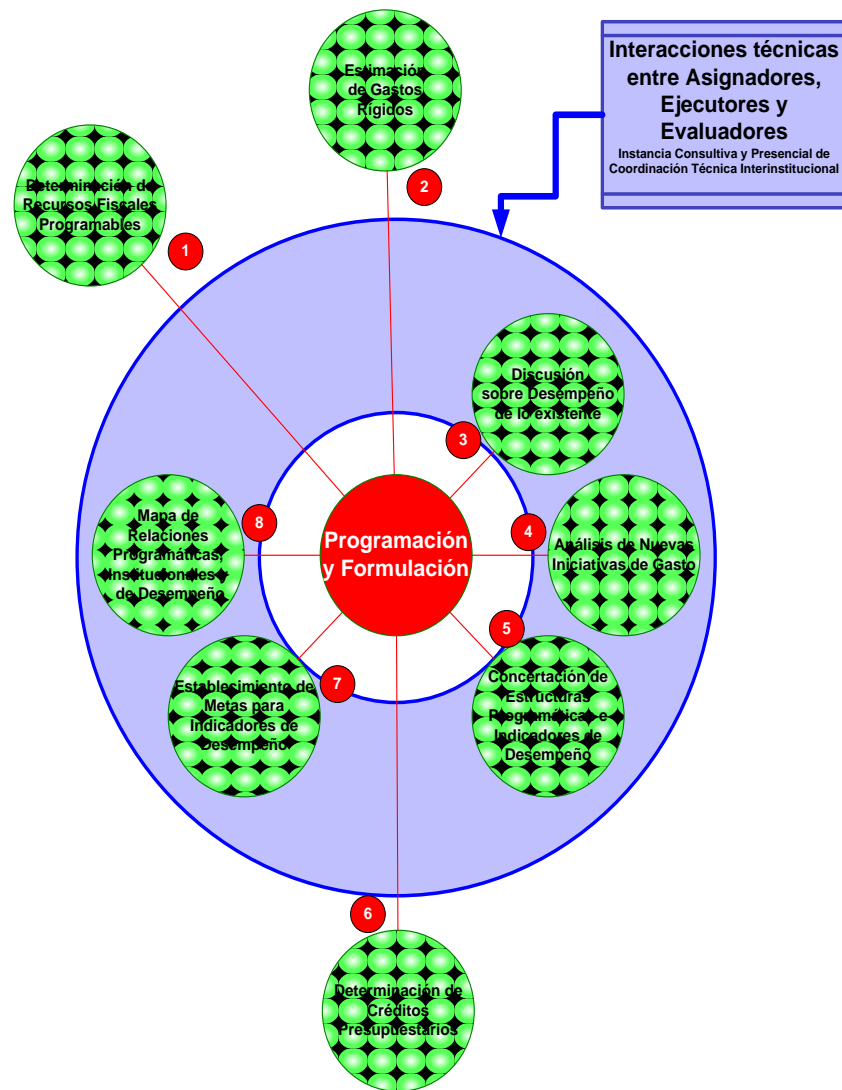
Interacciones técnicas entre Asignadores, Ejecutores y Evaluadores
Instancia Consultiva y Presencial de Coordinación Técnica Interinstitucional

Estimación de Gastos Rígidos

2

Determinación de Recursos Fiscales Programables

1

Discusión sobre Desempeño de lo existente

3

Mapa de Relaciones Programáticas, Institucionales y de Desempeño

8

Programación y Formulación

4

Análisis de Nuevas Iniciativas de Gasto

5

Establecimiento de Metas para Indicadores de Desempeño

7

Concertación de Estructuras Programáticas e Indicadores de Desempeño

6

Determinación de Créditos Presupuestarios